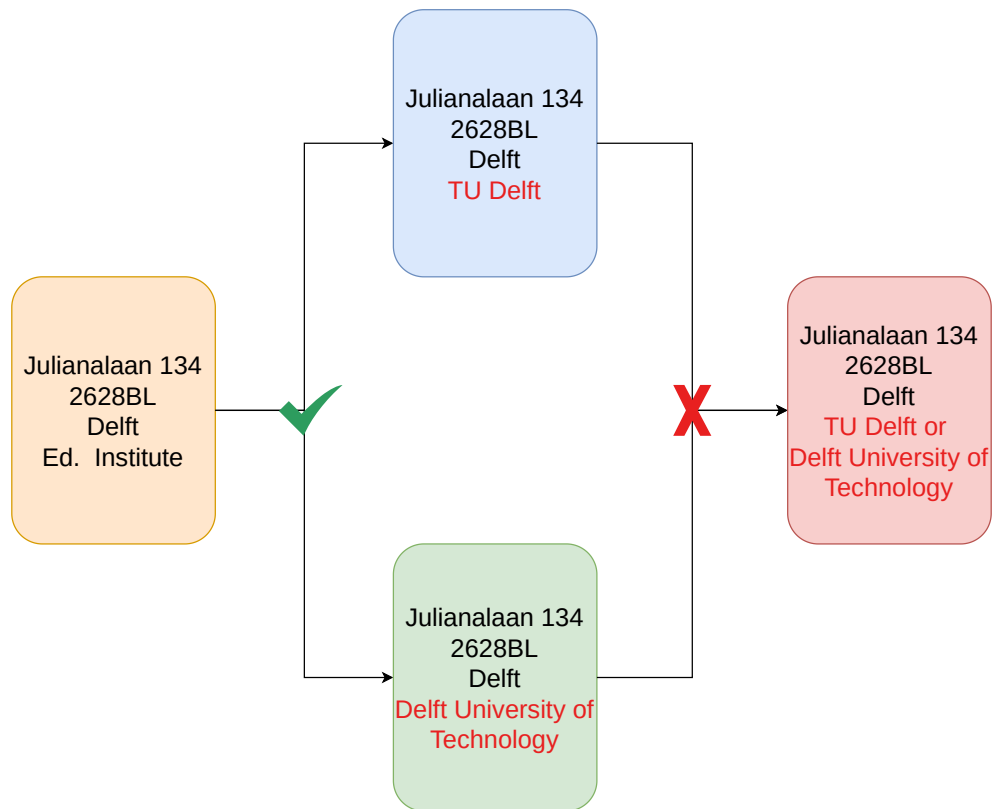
Julianalaan 134
2628BL
Delft
Ed. Institute

Julianalaan 134
2628BL
Delft
TU Delft

Julianalaan 134
2628BL
Delft
Delft University of Technology

Julianalaan 134
2628BL
Delft
TU Delft or
Delft University of Technology